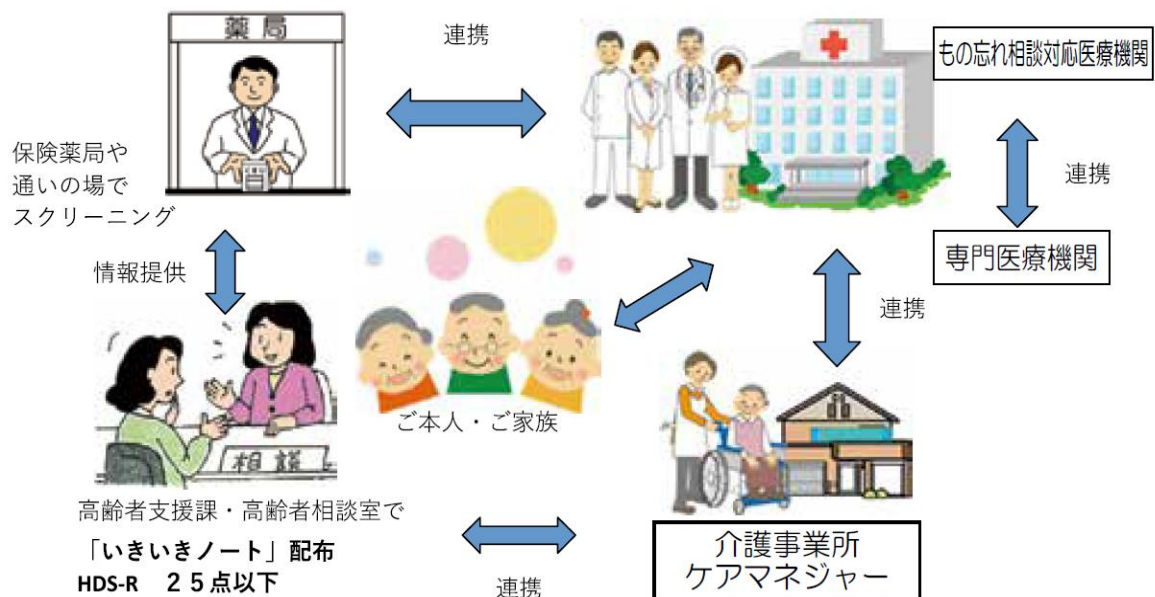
薬局

連携

もの忘れ相談対応医療機関

保険薬局や
通いの場で
スクリーニング

連携

専門医療機関

情報提供

連携

相談

ご本人・ご家族

高齢者支援課・高齢者相談室で
「いきいきノート」配布
HDS-R　２５点以下

連携

介護事業所
ケアマネジャー